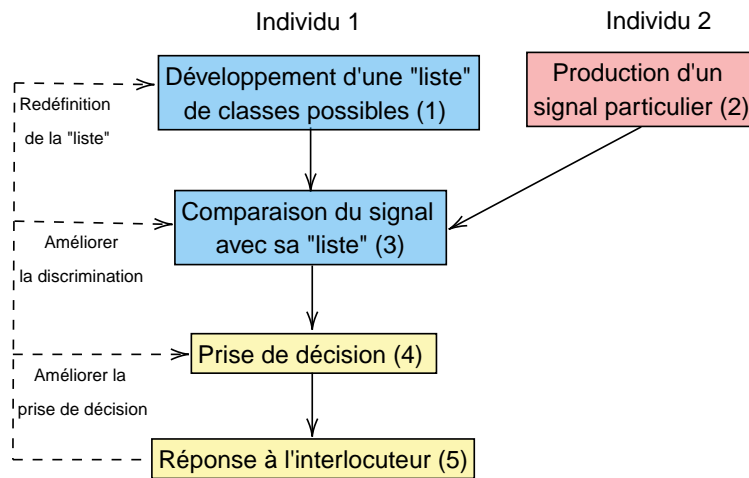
Individu 1

Individu 2

Développement d'une "liste" de classes possibles (1)

Production d'un signal particulier (2)

Redéfinition de la "liste"

Comparaison du signal avec sa "liste" (3)

Améliorer la discrimination

Prise de décision (4)

Améliorer la prise de décision

Réponse à l'interlocuteur (5)